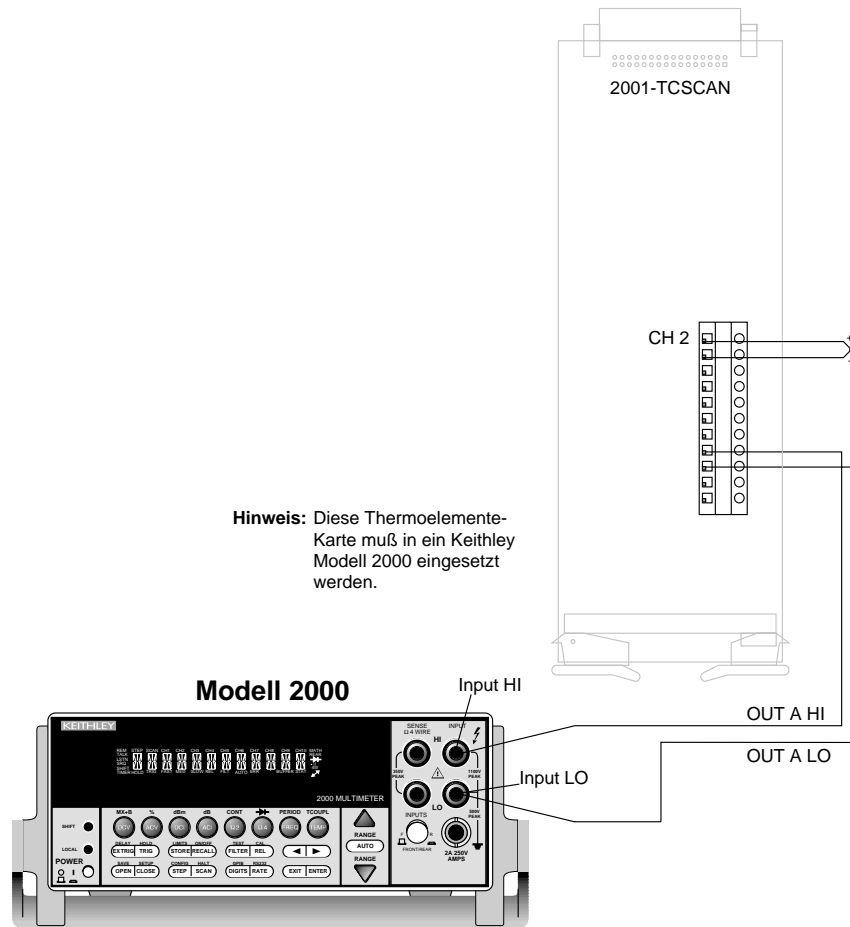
2001-TCSCAN

CH 2

Hinweis: Diese Thermoelemente-Karte muß in ein Keithley Modell 2000 eingesetzt werden.

Modell 2000

Input HI

OUT A HI

OUT A LO

Input LO

KEITHLEY

2000 MULTIMETER

SENSE Ω 4 WIRE

INPUT

HI

LO

350V PEAK

1100V PEAK

500V PEAK

INPUTS

F R

FRONT/REAR

2A 250V AMPS

RANGE

AUTO

RANGE

SHIFT

LOCAL

POWER

MX+B % dBm dB CONT PERIOD TCOUPL

DCV ACV DCI ACI Ω2 Ω4 FREQ TEMP

DELAY HOLD LIMITS ON/OFF TEST CAL

EX TRIG TRIG STORE RECALL FILTER REL

SAVE SETUP CONFIG HALT GPIB RS232

OPEN CLOSE STEP SCAN DIGITS RATE EXIT ENTER